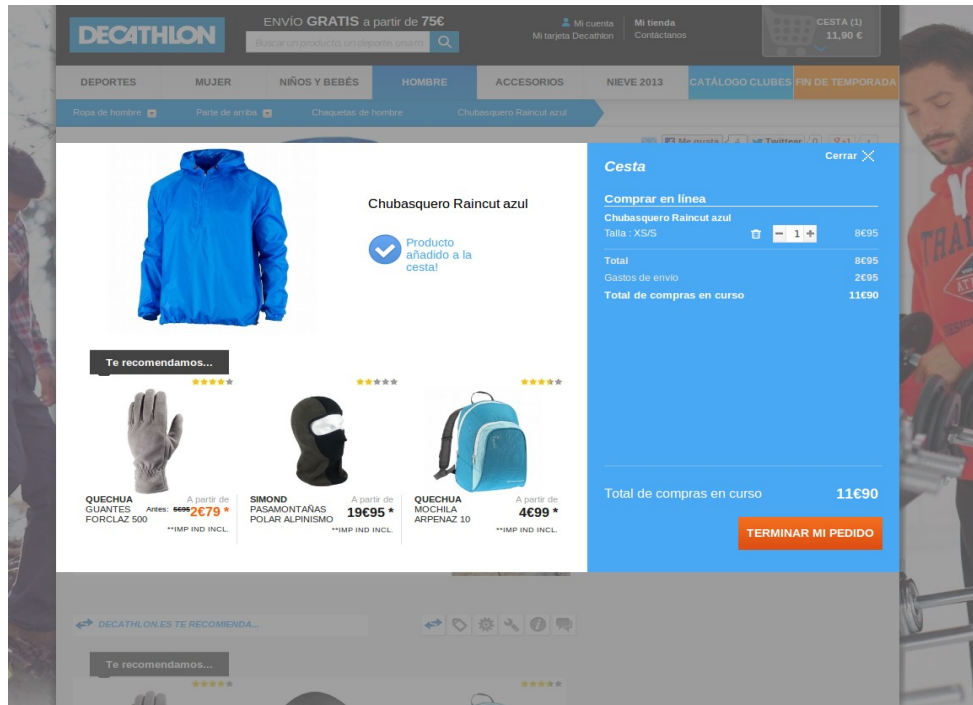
DECATHLON

ENVÍO GRATIS a partir de 75€

Buscar un producto un deporte una m

Mi cuenta
Mi tarjeta Decathlon

Mi tienda
Contáctanos

CESTA (1)
11,90 €

DEPORTES | MUJER | NIÑOS Y BEBÉS | HOMBRE | ACCESORIOS | NIEVE 2013 | CATÁLOGO CLUBES | FIN DE TEMPORADA

Ropa de hombre | Parte de arriba | Chaquetas de hombre | Chubasquero Raincut azul

Me gusta | 4 | Twittear | 0 | +1

Chubasquero Raincut azul

Producto añadido a la cesta!

Te recomendamos...

QUECHUA
GUANTES FORCLAZ 500
A partir de
Antes: 5€95 2€79 *
**IMP IND INCL.

SIMOND
PASAMONTAÑAS POLAR ALPINISMO
A partir de
19€95 *
**IMP IND INCL.

QUECHUA
MOCHILA ARPENAZ 10
A partir de
4€99 *
**IMP IND INCL.

Cesta

Cerrar

Comprar en línea

Chubasquero Raincut azul
Talla : XS/S
1
8€95

Total 8€95
Gastos de envío 2€95
Total de compras en curso 11€90

Total de compras en curso 11€90

TERMINAR MI PEDIDO

DECATHLON.ES TE RECOMIENDA...

Te recomendamos...